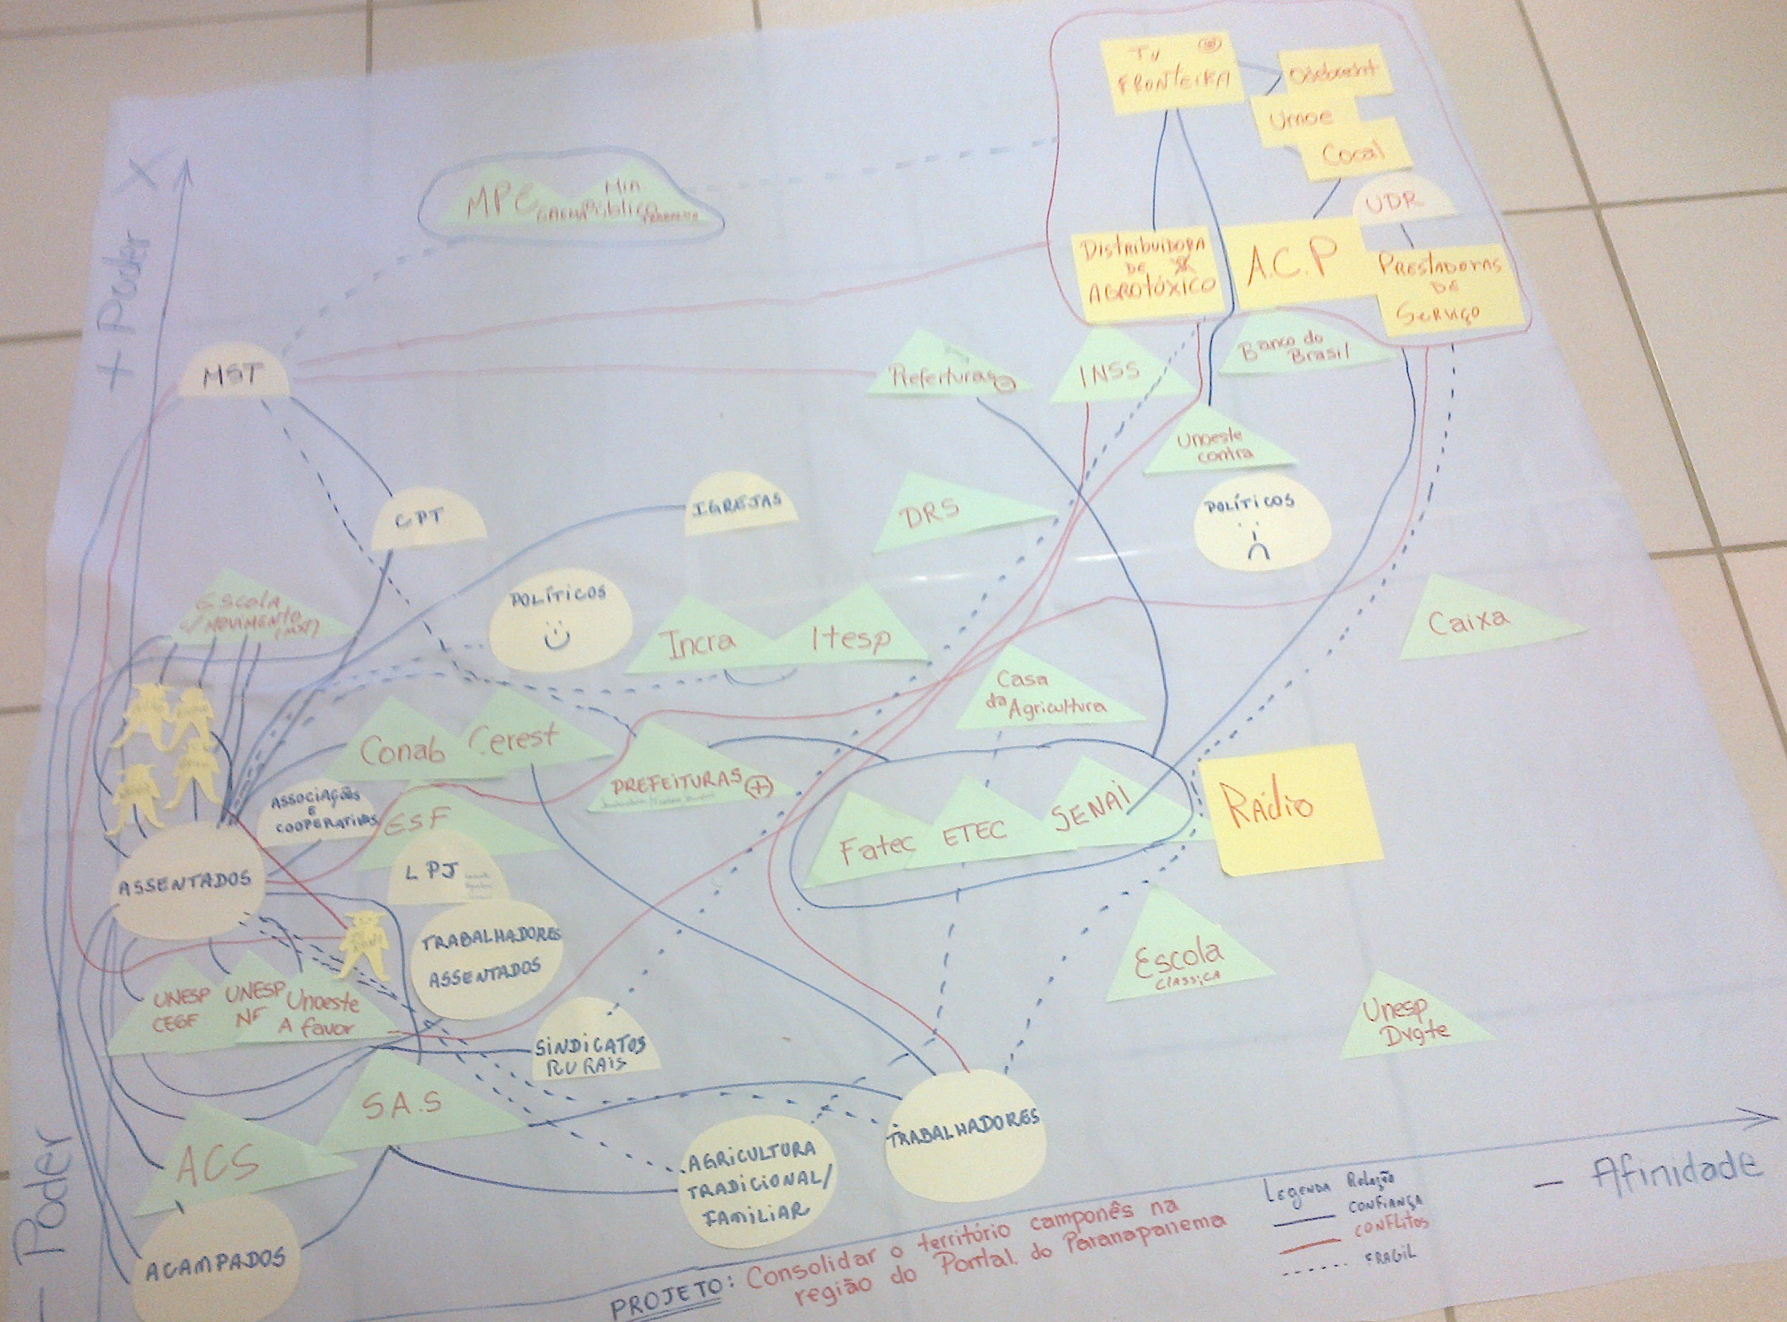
+ Poder

X

TV FRONTEIRA

Odebrecht

Umoe

Cosal

UDR

MPE Min Público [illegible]

Distribuidora de agrotóxico

A.C.P

Prestadoras de serviço

Banco do Brasil

MST

Prefeituras

INSS

Unoeste contra

CPT

IGREJAS

DRS

POLÍTICOS

Escola c/ Movimento (MST)

POLÍTICOS

Incra

Itesp

Caixa

Casa da Agricultura

Conab

Cerest

PREFEITURAS +

Associações e cooperativas

ESF

Fatec

ETEC

SENAI

Rádio

ASSENTADOS

LPJ

TRABALHADORES ASSENTADOS

Escola clássica

UNESP CEGF

UNESP NF

Unoeste A favor

SINDICATOS RURAIS

Unesp Dgte

S.A.S

TRABALHADORES

ACS

AGRICULTURA TRADICIONAL/ FAMILIAR

ACAMPADOS

– Afinidade

Legenda Relação
CONFIANÇA
CONFLITOS
FRÁGIL

– Poder

PROJETO: Consolidar o território camponês na região do Pontal do Paranapanema